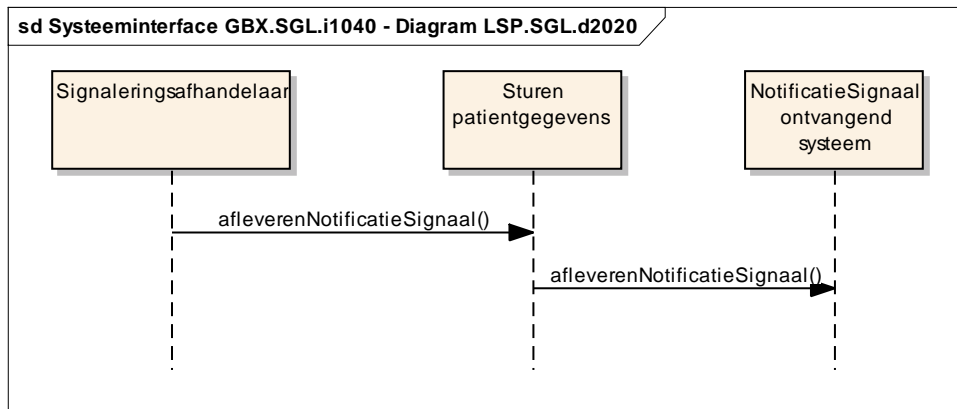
sd Systeeminterface GBX.SGL.i1040 - Diagram LSP.SGL.d2020

Signaleringsafhandelaar

Sturen patientgegevens

NotificatieSignaal ontvangend systeem

afleverenNotificatieSignaal()

afleverenNotificatieSignaal()